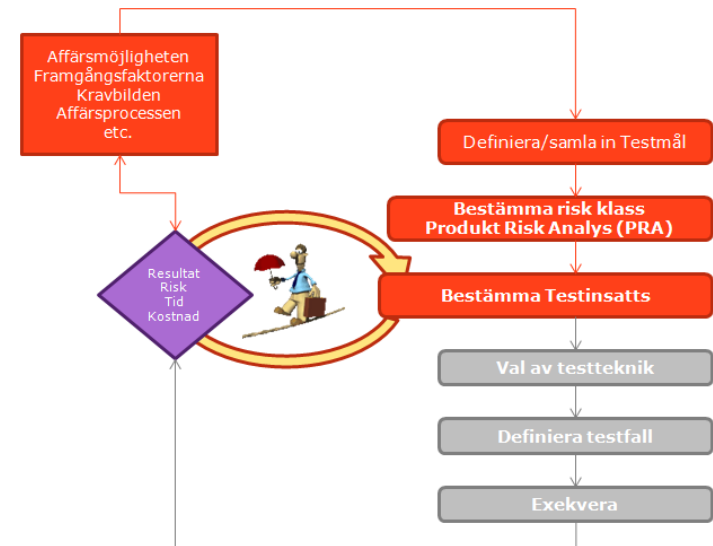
Affärsmöjligheten
Framgångsfaktorerna
Kravbilden
Affärsprocessen
etc.

Definiera/samla in Testmål

Bestämma risk klass
Produkt Risk Analys (PRA)

Resultat
Risk
Tid
Kostnad

Bestämma Testinsatts

Val av testteknik

Definiera testfall

Exekvera